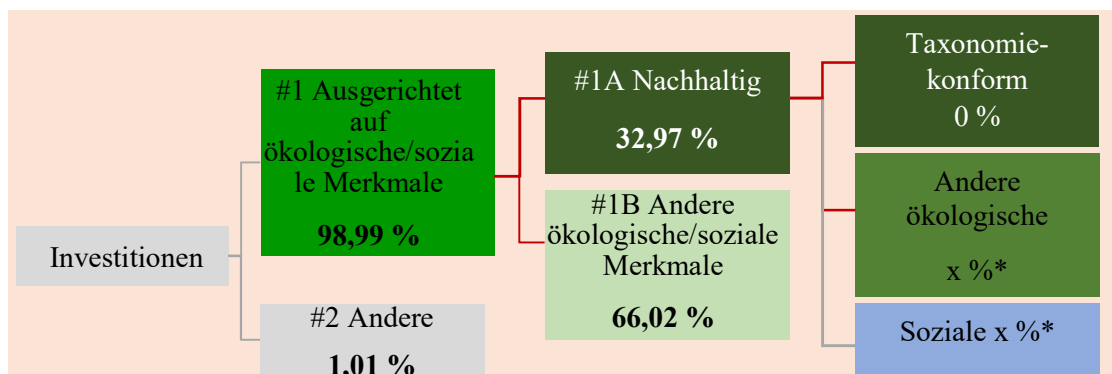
Investitionen

#1 Ausgerichtet auf ökologische/soziale Merkmale

98,99 %

#2 Andere

1,01 %

#1A Nachhaltig

32,97 %

#1B Andere ökologische/soziale Merkmale

66,02 %

Taxonomiekonform
0 %

Andere ökologische

x %*

Soziale x %*